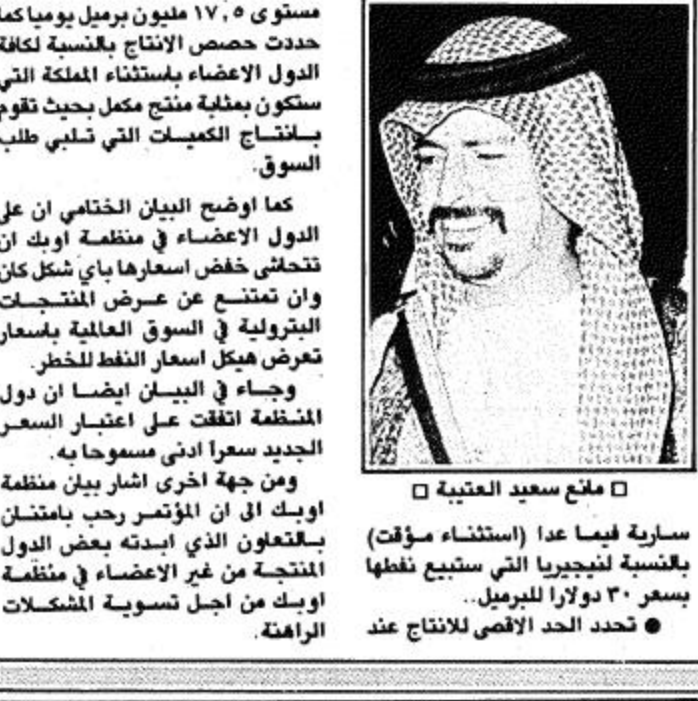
مستوى ١٧,٥ مليون برميل يوميا كما حددت حصص الانتاج بالنسبة لكافة الدول الاعضاء باستثناء المملكة التي ستكون بمثابة منتج مكمل بحيث تقوم بانتاج الكميات التي تلبي طلب السوق.

كما اوضح البيان الختامي ان على الدول الاعضاء في منظمة اوبك ان تتحاشى خفض اسعارها باي شكل كان وان تمتنع عن عرض المنتجات البترولية في السوق العالمية باسعار تعرض هيكل اسعار النفط للخطر.

وجاء في البيان ايضا ان دول المنظمة اتفقت على اعتبار السعر الجديد سعرا ادنى مسموحا به.

ومن جهة اخرى اشار بيان منظمة اوبك الى ان المؤتمر رحب بامتنان بالتعاون الذي ابدته بعض الدول المنتجة من غير الاعضاء في منظمة اوبك من اجل تسوية المشكلات الراهنة.

□ مانع سعيد العتيبة □

سارية فيما عدا (استثناء مؤقت) بالنسبة لنيجيريا التي ستبيع نفطها بسعر ٣٠ دولارا للبرميل.

● تحدد الحد الاقصى للانتاج عند